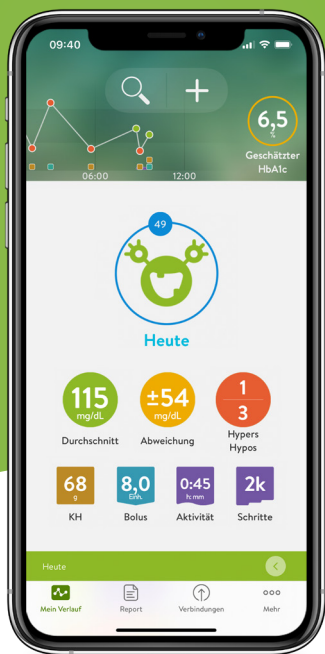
09:40

6,5
%
Geschätzter HbA1c

06:00
12:00

49

Heute

115
mg/dL
Durchschnitt

±54
mg/dL
Abweichung

1
3
Hypers
Hypos

68
g
KH

8,0
E/IhL
Bolus

0:45
h mm
Aktivität

2k
Schritte

Heute

Mein Verlauf
Report
Verbindungen
Mehr